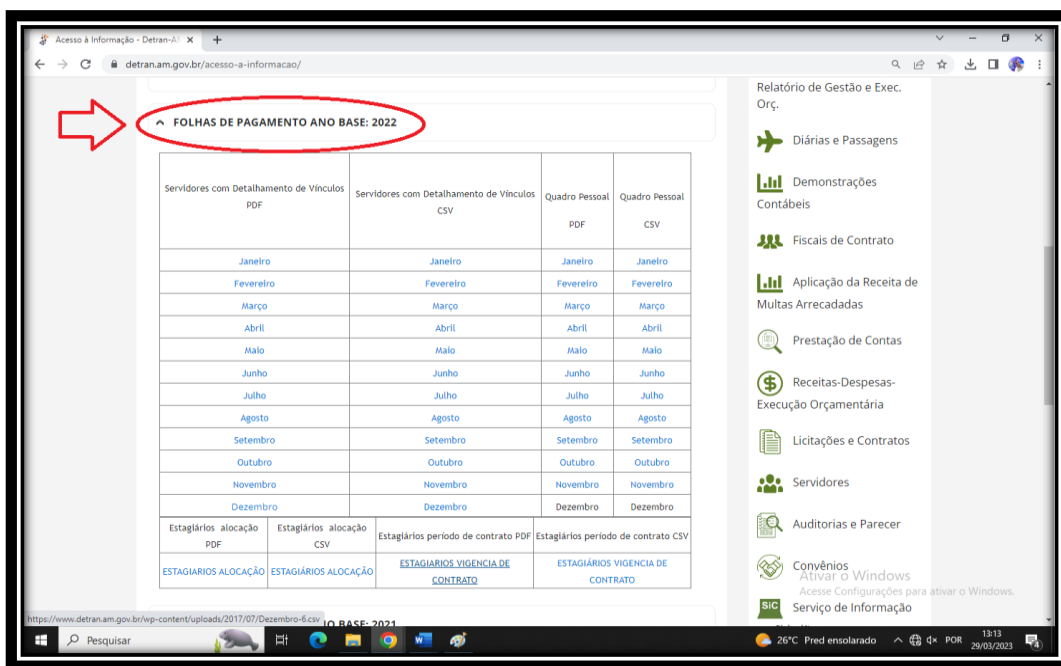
Acesso à Informação - Detran-AM ×  +

detran.am.gov.br/acesso-a-informacao/

FOLHAS DE PAGAMENTO ANO BASE: 2022

| Servidores com Detalhamento de Vínculos PDF | Servidores com Detalhamento de Vínculos CSV | Quadro Pessoal PDF | Quadro Pessoal CSV |
|---|---|---|---|
| Janeiro | Janeiro | Janeiro | Janeiro |
| Fevereiro | Fevereiro | Fevereiro | Fevereiro |
| Março | Março | Março | Março |
| Abril | Abril | Abril | Abril |
| Maio | Maio | Maio | Maio |
| Junho | Junho | Junho | Junho |
| Julho | Julho | Julho | Julho |
| Agosto | Agosto | Agosto | Agosto |
| Setembro | Setembro | Setembro | Setembro |
| Outubro | Outubro | Outubro | Outubro |
| Novembro | Novembro | Novembro | Novembro |
| Dezembro | Dezembro | Dezembro | Dezembro |

| Estagiários alocação PDF | Estagiários alocação CSV | Estagiários período de contrato PDF | Estagiários período de contrato CSV |
|---|---|---|---|
| ESTAGIARIOS ALOCAÇÃO | ESTAGIARIOS ALOCAÇÃO | ESTAGIARIOS VIGENCIA DE CONTRATO | ESTAGIÁRIOS VIGENCIA DE CONTRATO |

https://www.detran.am.gov.br/wp-content/uploads/2017/07/Dezembro-6.csv

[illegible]O BASE: 2021

Relatório de Gestão e Exec. Orç.

Diárias e Passagens

Demonstrações Contábeis

Fiscais de Contrato

Aplicação da Receita de Multas Arrecadadas

Prestação de Contas

Receitas-Despesas-Execução Orçamentária

Licitações e Contratos

Servidores

Auditorias e Parecer

Convênios

Ativar o Windows
Acesse Configurações para ativar o Windows.

SIC Serviço de Informação

Pesquisar

26°C Pred ensolarado

POR

13:13
29/03/2023